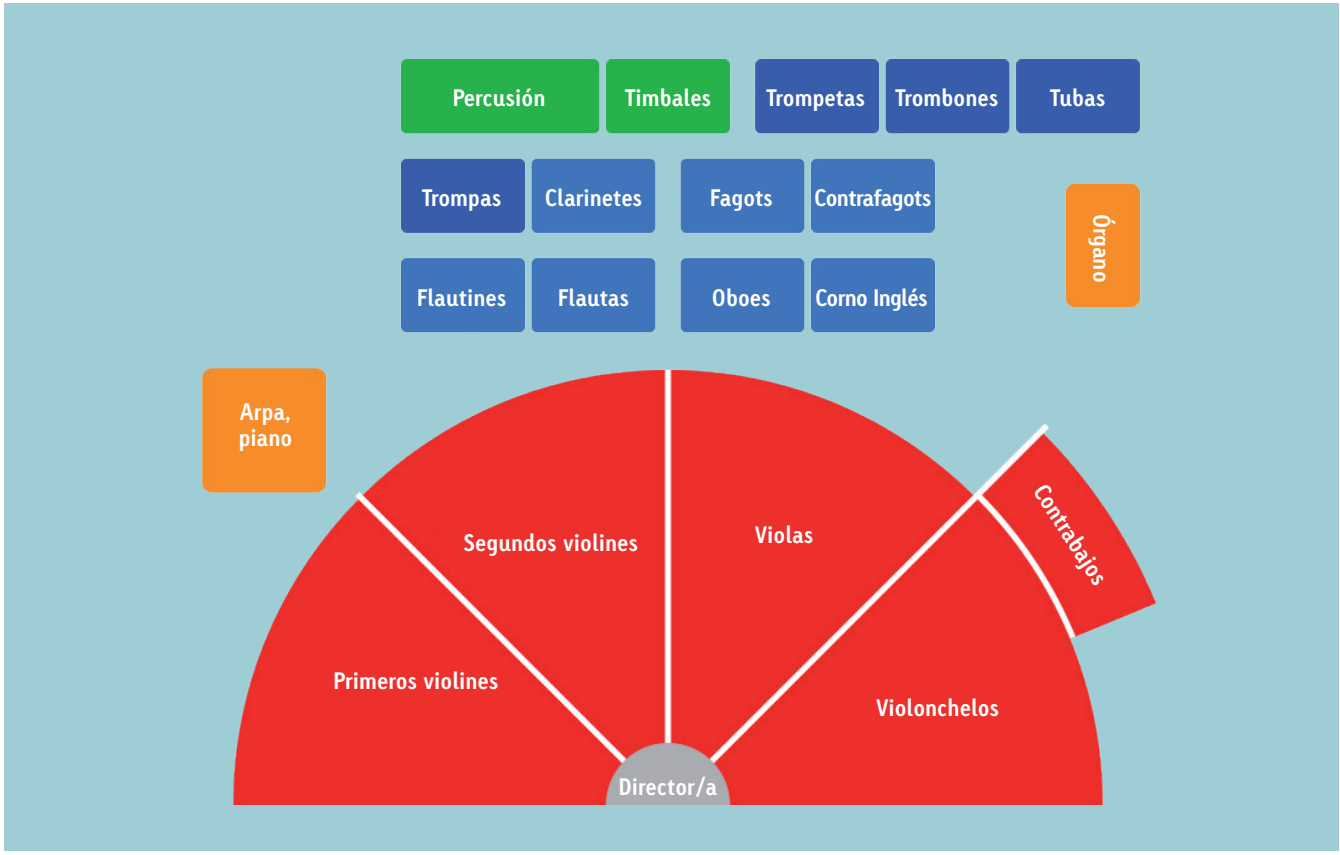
Percusión Timbales Trompetas Trombones Tubas

Trompas Clarinetes Fagots Contrafagots

Órgano

Flautines Flautas Oboes Corno Inglés

Arpa, piano

Segundos violines

Violas

Contrabajos

Primeros violines

Violonchelos

Director/a